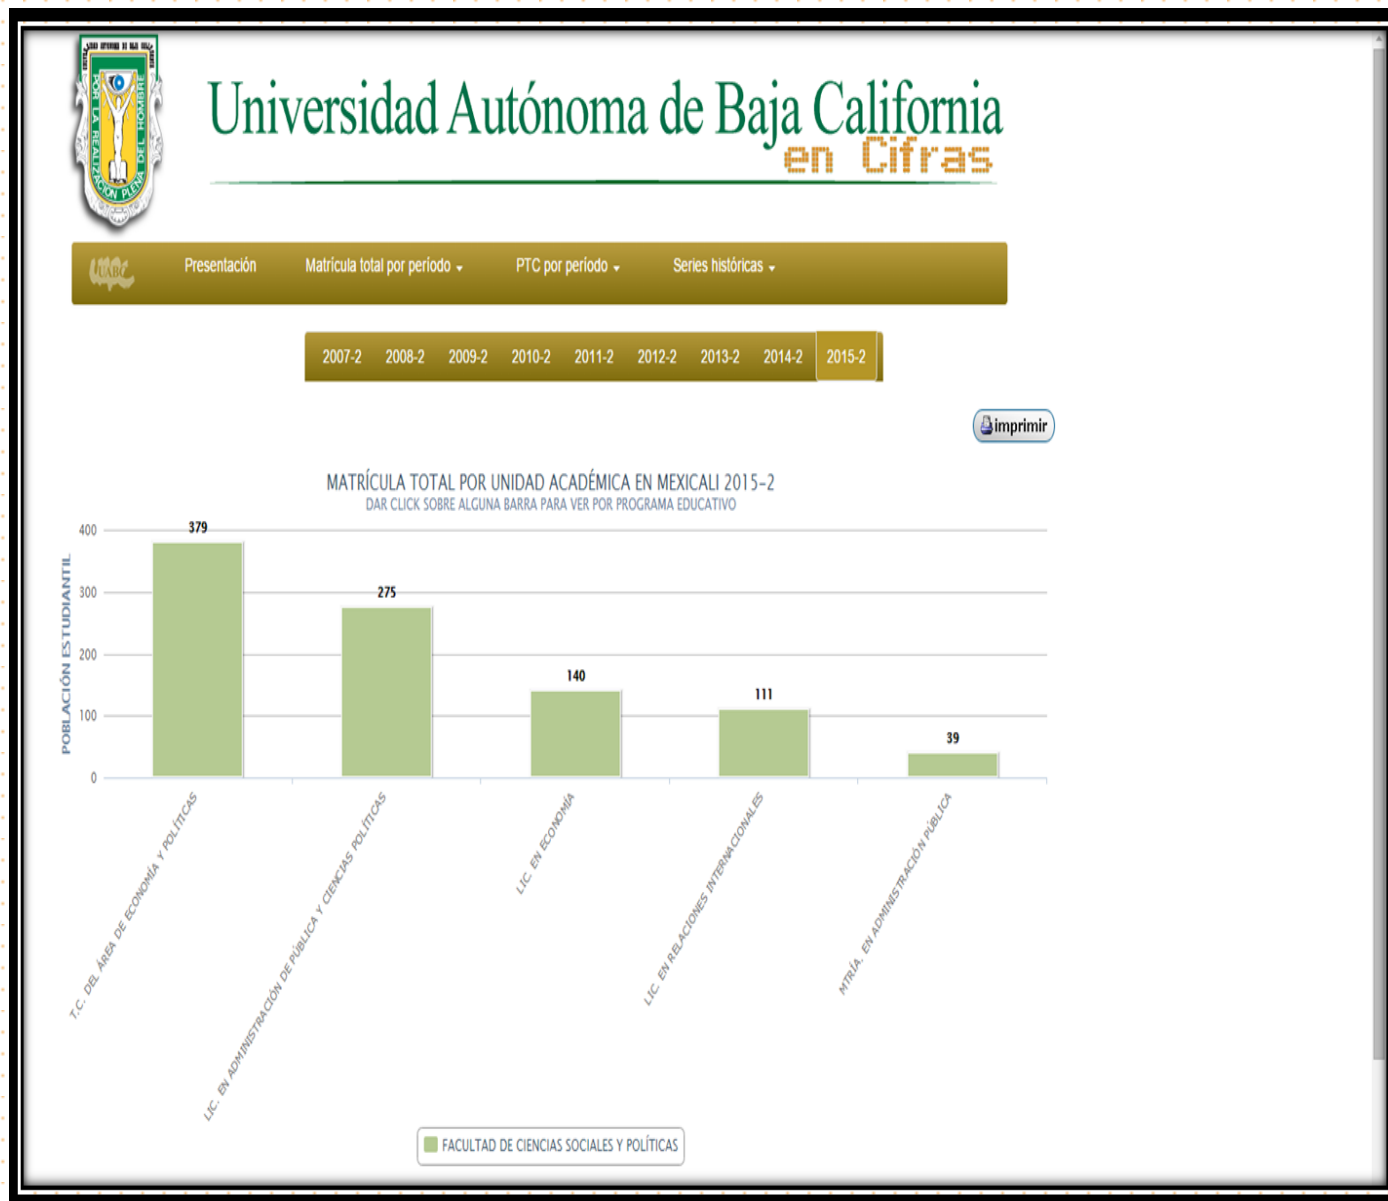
POR LA REALIZACIÓN PLENA DEL HOMBRE

Universidad Autónoma de Baja California
en Cifras

UABC Presentación Matrícula total por período PTC por período Series históricas

2007-2 2008-2 2009-2 2010-2 2011-2 2012-2 2013-2 2014-2 2015-2

imprimir

MATRÍCULA TOTAL POR UNIDAD ACADÉMICA EN MEXICALI 2015-2
DAR CLICK SOBRE ALGUNA BARRA PARA VER POR PROGRAMA EDUCATIVO

POBLACIÓN ESTUDIANTIL

400
300
200
100
0

379
275
140
111
39

T.C. DEL ÁREA DE ECONOMÍA Y POLÍTICAS
LIC. EN ADMINISTRACIÓN DE PÚBLICA Y CIENCIAS POLÍTICAS
LIC. EN ECONOMÍA
LIC. EN RELACIONES INTERNACIONALES
MTRÍA. EN ADMINISTRACIÓN PÚBLICA

FACULTAD DE CIENCIAS SOCIALES Y POLÍTICAS